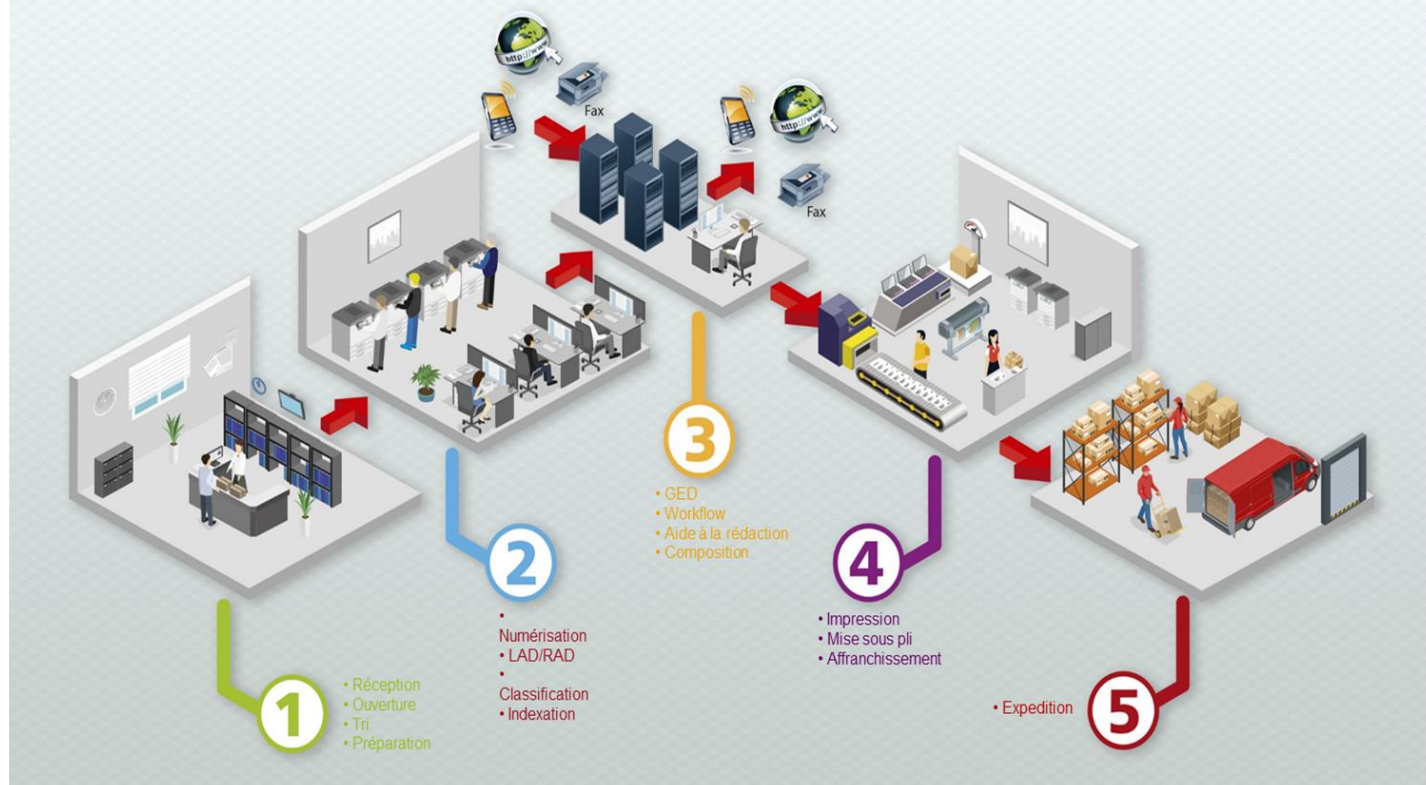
http://www

Fax

http://www

Fax

1

• Réception
• Ouverture
• Tri
• Préparation

2

• Numérisation
• LAD/RAD
• Classification
• Indexation

3

• GED
• Workflow
• Aide à la rédaction
• Composition

4

• Impression
• Mise sous pli
• Affranchissement

• Expedition

5